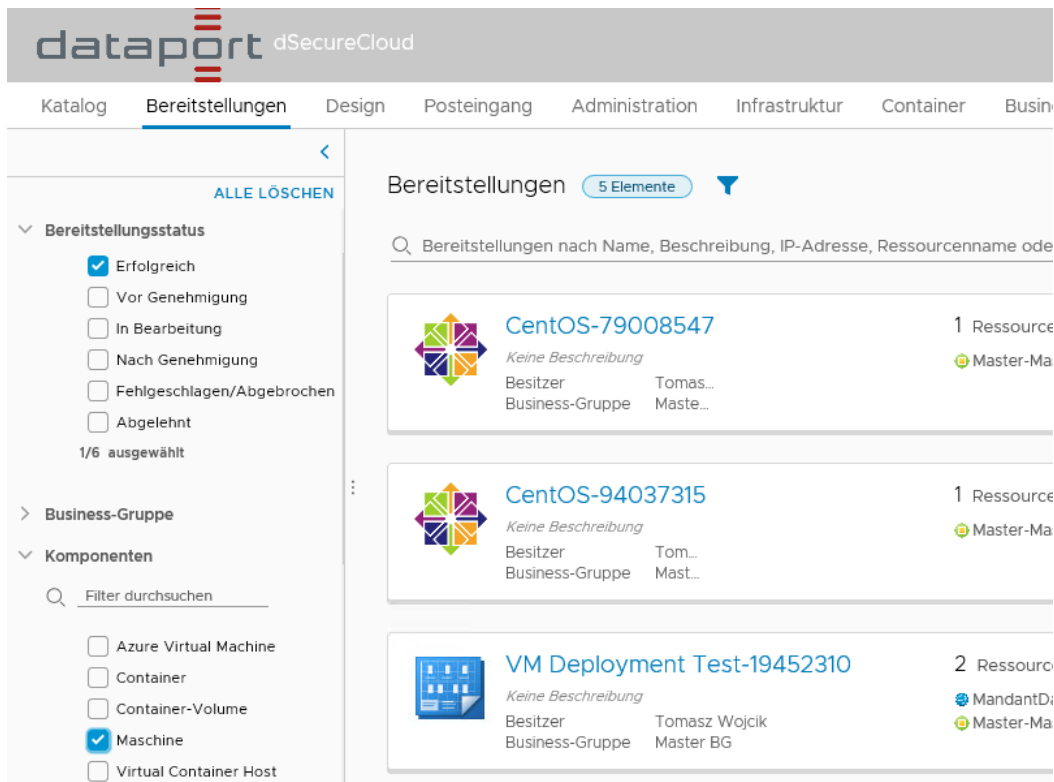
dataport dSecureCloud

Katalog Bereitstellungen Design Posteingang Administration Infrastruktur Container Busin

ALLE LÖSCHEN

Bereitstellungsstatus
Erfolgreich
Vor Genehmigung
In Bearbeitung
Nach Genehmigung
Fehlgeschlagen/Abgebrochen
Abgelehnt
1/6 ausgewählt

Business-Gruppe
Komponenten
Filter durchsuchen
Azure Virtual Machine
Container
Container-Volume
Maschine
Virtual Container Host

Bereitstellungen 5 Elemente

Bereitstellungen nach Name, Beschreibung, IP-Adresse, Ressourcenname ode

CentOS-79008547
Keine Beschreibung
Besitzer Tomas...
Business-Gruppe Maste...
1 Ressourc
Master-Ma

CentOS-94037315
Keine Beschreibung
Besitzer Tom...
Business-Gruppe Mast...
1 Ressourc
Master-Ma

VM Deployment Test-19452310
Keine Beschreibung
Besitzer Tomasz Wojcik
Business-Gruppe Master BG
2 Ressourc
MandantDa
Master-Ma